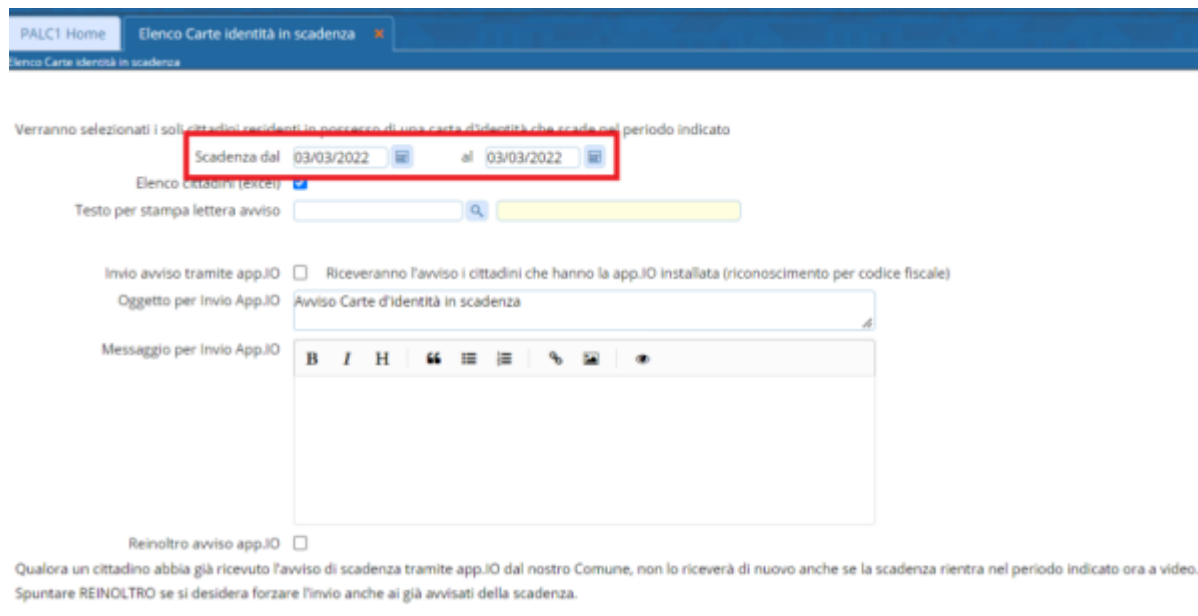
PALC1 Home | Elenco Carte identità in scadenza ×

Elenco Carte identità in scadenza

Verranno selezionati i soli cittadini residenti in possesso di una carta d'identità che scade nel periodo indicato

Scadenza dal 03/03/2022 al 03/03/2022

Elenco cittadini (excel)

Testo per stampa lettera avviso

Invio avviso tramite app.IO Riceveranno l'avviso i cittadini che hanno la app.IO installata (riconoscimento per codice fiscale)

Oggetto per Invio App.IO Avviso Carte d'identità in scadenza

Messaggio per Invio App.IO B I H

Reinoltro avviso app.IO

Qualora un cittadino abbia già ricevuto l'avviso di scadenza tramite app.IO dal nostro Comune, non lo riceverà di nuovo anche se la scadenza rientra nel periodo indicato ora a video.
Spuntare REINOLTRO se si desidera forzare l'invio anche ai già avvisati della scadenza.